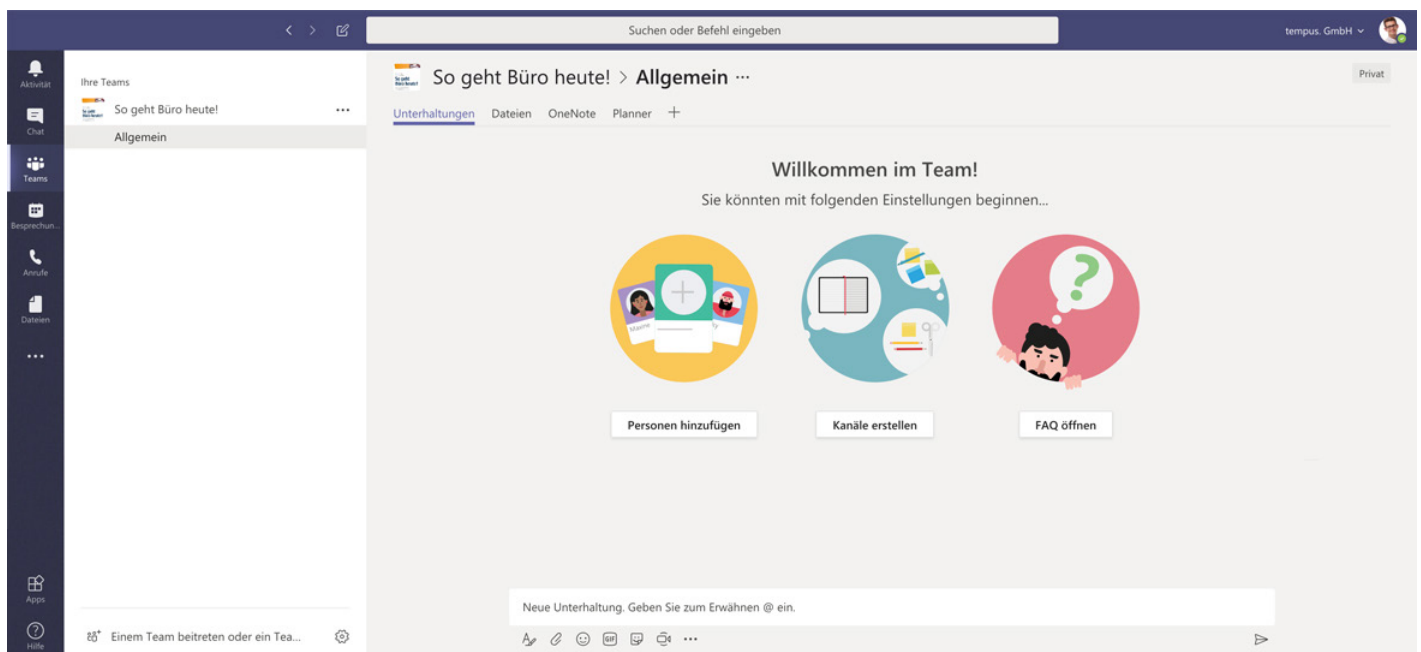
Suchen oder Befehl eingeben

tempus. GmbH

Aktivität
Chat
Teams
Besprechun...
Anrufe
Dateien
...
Apps
Hilfe

Ihre Teams
So geht Büro heute! ...
Allgemein

Einem Team beitreten oder ein Tea...

So geht Büro heute! > Allgemein ···

Privat

Unterhaltungen Dateien OneNote Planner +

Willkommen im Team!

Sie könnten mit folgenden Einstellungen beginnen...

Personen hinzufügen

Kanäle erstellen

FAQ öffnen

Neue Unterhaltung. Geben Sie zum Erwähnen @ ein.